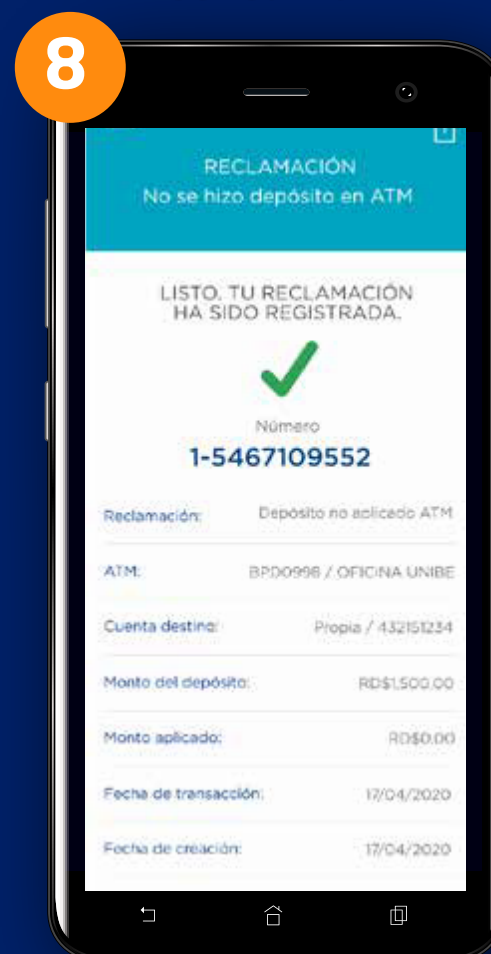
8

RECLAMACIÓN
No se hizo depósito en ATM

LISTO. TU RECLAMACIÓN HA SIDO REGISTRADA.

Número
1-5467109552

| | |
|---|---|
| Reclamación: | Depósito no aplicado ATM |
| ATM: | BPD0998 / OFICINA UNIBE |
| Cuenta destino: | Propia / 432151234 |
| Monto del depósito: | RD$1,500.00 |
| Monto aplicado: | RD$0.00 |
| Fecha de transacción: | 17/04/2020 |
| Fecha de creación: | 17/04/2020 |